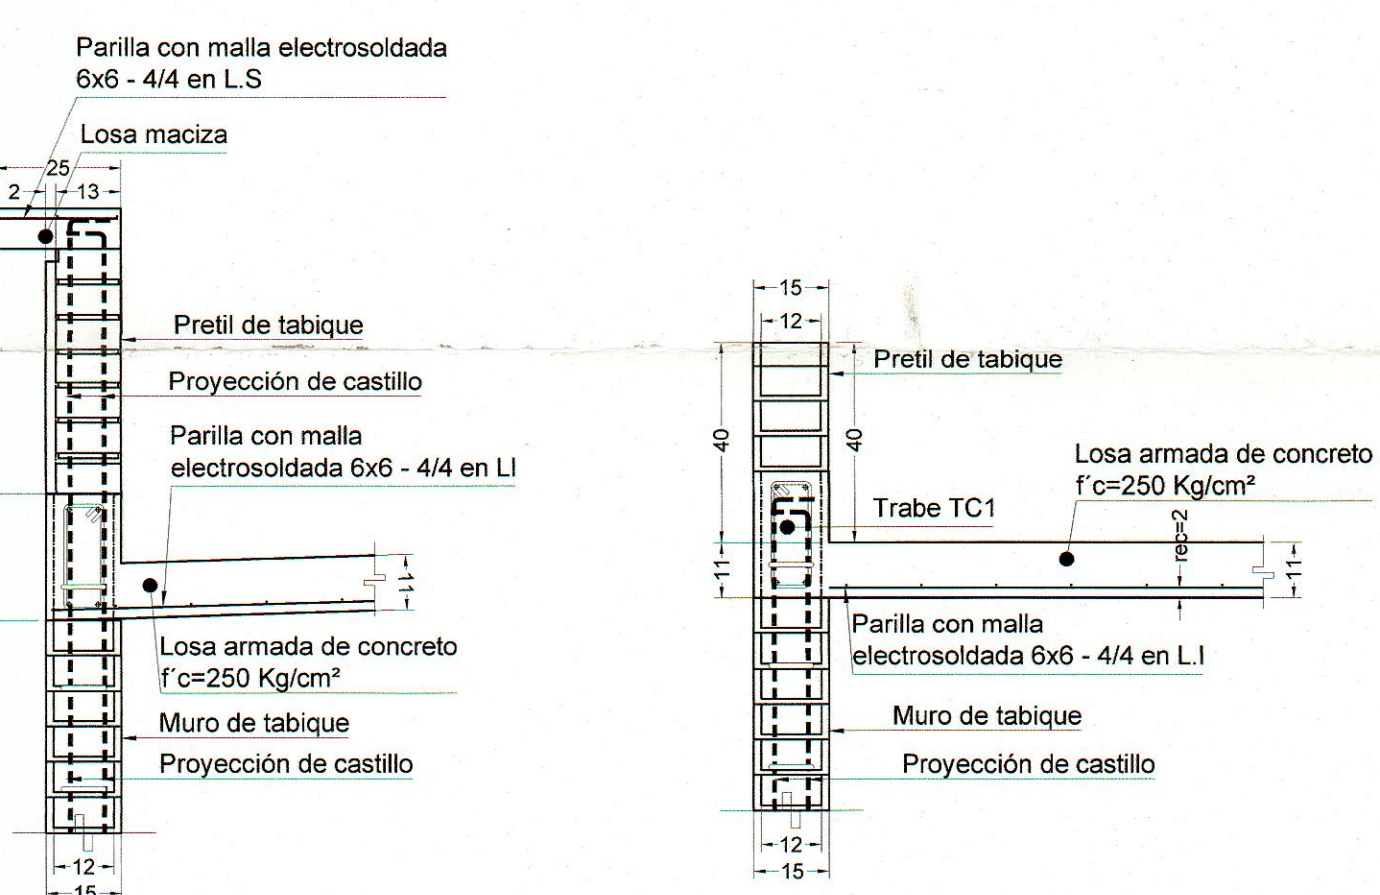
Parilla con malla electrosoldada 6x6 - 4/4 en L.S

Losa maciza

25
2
13

Pretil de tabique

Proyección de castillo

Parilla con malla electrosoldada 6x6 - 4/4 en LI

11

Losa armada de concreto f´c=250 Kg/cm²

Muro de tabique

Proyección de castillo

12
15

15
12

40
40

Pretil de tabique

Losa armada de concreto f´c=250 Kg/cm²

Trabe TC1

11
rec=2
11

Parilla con malla electrosoldada 6x6 - 4/4 en L.I

Muro de tabique

Proyección de castillo

12
15